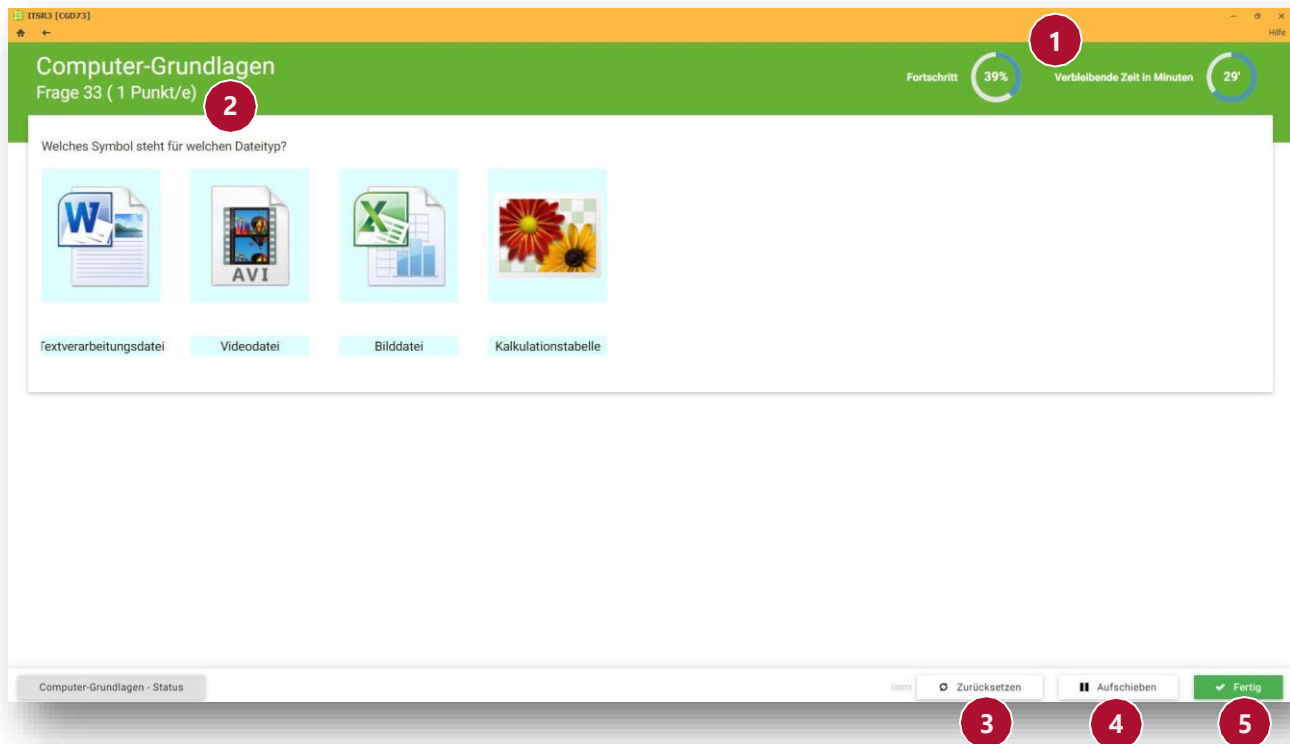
ITSR3 [CGD73]

Hilfe

Computer-Grundlagen
Frage 33 ( 1 Punkt/e)

2

Fortschritt 39%

1

Verbleibende Zeit in Minuten 29'

Welches Symbol steht für welchen Dateityp?

AVI

Textverarbeitungsdatei

Videodatei

Bilddatei

Kalkulationstabelle

Computer-Grundlagen - Status

Zurücksetzen

Aufschieben

Fertig

3

4

5